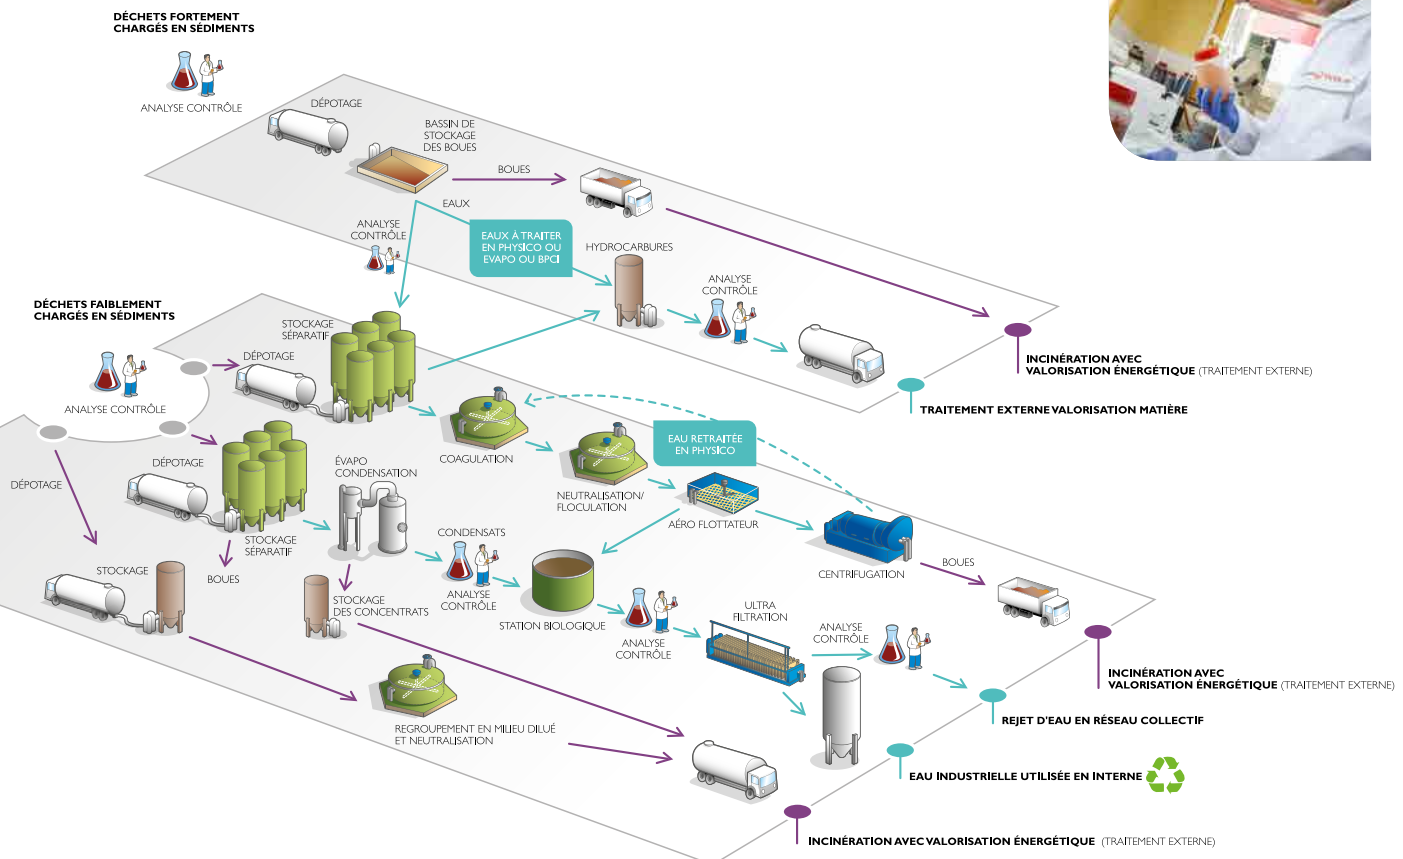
DÉCHETS FORTEMENT CHARGÉS EN SÉDIMENTS

ANALYSE CONTRÔLE

DÉPOTAGE

BASSIN DE STOCKAGE DES BOUES

BOUES

EAUX

ANALYSE CONTRÔLE

EAUX À TRAITER EN PHYSICO OU EVAPO OU BPCI

HYDROCARBURES

ANALYSE CONTRÔLE

INCINÉRATION AVEC VALORISATION ÉNERGÉTIQUE (TRAITEMENT EXTERNE)

TRAITEMENT EXTERNE VALORISATION MATIÈRE

DÉCHETS FAIBLEMENT CHARGÉS EN SÉDIMENTS

ANALYSE CONTRÔLE

DÉPOTAGE

STOCKAGE SÉPARATIF

COAGULATION

EAU RETRAITÉE EN PHYSICO

NEUTRALISATION/ FLOCULATION

AÉRO FLOTTATEUR

CENTRIFUGATION

BOUES

DÉPOTAGE

DÉPOTAGE

STOCKAGE SÉPARATIF

BOUES

ÉVAPO CONDENSATION

CONDENSATS

ANALYSE CONTRÔLE

STATION BIOLOGIQUE

ANALYSE CONTRÔLE

ULTRA FILTRATION

ANALYSE CONTRÔLE

STOCKAGE

STOCKAGE DES CONCENTRATS

INCINÉRATION AVEC VALORISATION ÉNERGÉTIQUE (TRAITEMENT EXTERNE)

REJET D'EAU EN RÉSEAU COLLECTIF

REGROUPEMENT EN MILIEU DILUÉ ET NEUTRALISATION

EAU INDUSTRIELLE UTILISÉE EN INTERNE

INCINÉRATION AVEC VALORISATION ÉNERGÉTIQUE (TRAITEMENT EXTERNE)